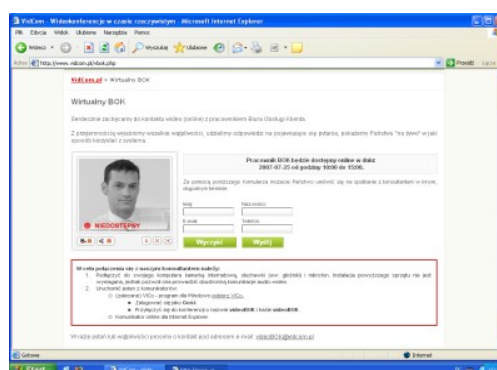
VidCom - Wideokonferencje w czasie rzeczywistym - Microsoft Internet Explorer

Plik Edycja Widok Ulubione Narzędzia Pomoc

Wstecz Wyszukaj Ulubione

Adres http://www.vidcom.pl/vbok.php Przejdź

VidCom.pl > Wirtualny BOK

Wirtualny BOK

Serdecznie zachęcamy do kontaktu wideo (online) z pracownikiem Biura Obsługi Klienta.

Z przyjemnością wyjaśnimy wszelkie wątpliwości, udzielimy odpowiedzi na pojawiające się pytania, pokażemy Państwu "na żywo" w jaki sposób korzystać z systemu.

NIEDOSTĘPNY

Pracownik BOK będzie dostępny online w dniu: 2007-07-25 od godziny 10:00 do 15:00.

Za pomocą poniższego formularza możecie Państwo umówić się na spotkanie z konsultantem w innym, dogodnym terminie.

Imię Nazwisko

E-mail Telefon

Wyczyść Wyślij

W celu połączenia się z naszym konsultantem należy:
1. Podłączyć do swojego komputera kamerę internetową, słuchawki (ew. głośniki) i mikrofon. Instalacja powyższego sprzętu nie jest wymagana, jednak pozwoli ona na prowadzenie obustronnej konferencji audio-wideo.
2. Uruchomić jeden z komunikatorów:
○ Opracowany VICo - program dla Państwa pobierz VICo.
■ Zalogować się jako Gość.
■ Podłączyć się do konferencji o nazwie videoBOK i haśle videoBOK
○ Komunikator online dla Internet Explorer

W razie pytań lub wątpliwości prosimy o kontakt pod adresem e-mail: videoBOK@vidcom.pl

Gotowe Internet

Start